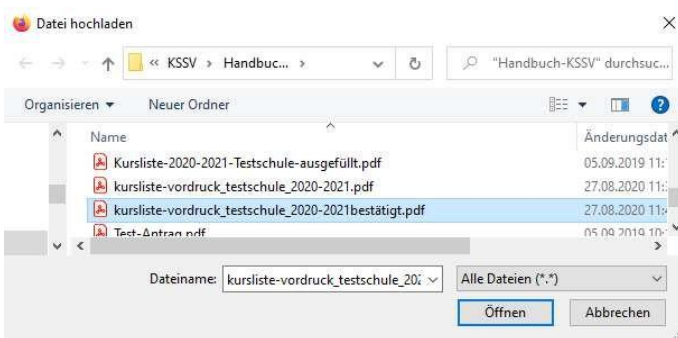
Datei hochladen

« KSSV › Handbuc... ›

"Handbuch-KSSV" durchsuc...

Organisieren ▾ Neuer Ordner

Name

Änderungsdat

Kursliste-2020-2021-Testschule-ausgefüllt.pdf 05.09.2019 11:

kursliste-vordruck_testschule_2020-2021.pdf 27.08.2020 11:

kursliste-vordruck_testschule_2020-2021bestätigt.pdf 27.08.2020 11:

Test-Antrag.pdf 05.09.2019 10:

Dateiname: kursliste-vordruck_testschule_202

Alle Dateien (*.*)

Öffnen

Abbrechen